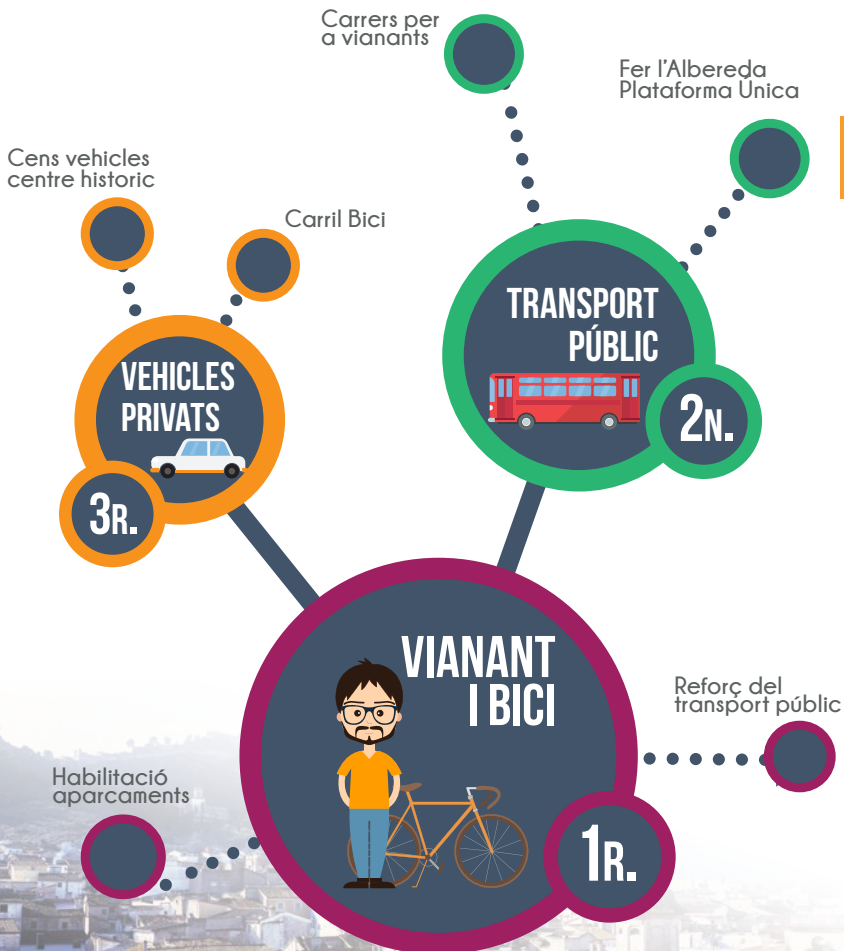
Carrers per a vianants

Fer l'Albereda Plataforma Unica

Cens vehicles centre historic

Carril Bici

TRANSPORT PÚBLIC

2N.

VEHICLES PRIVATS

3R.

VIANANT I BICI

1R.

Reforç del transport públic

Habilitació aparcaments